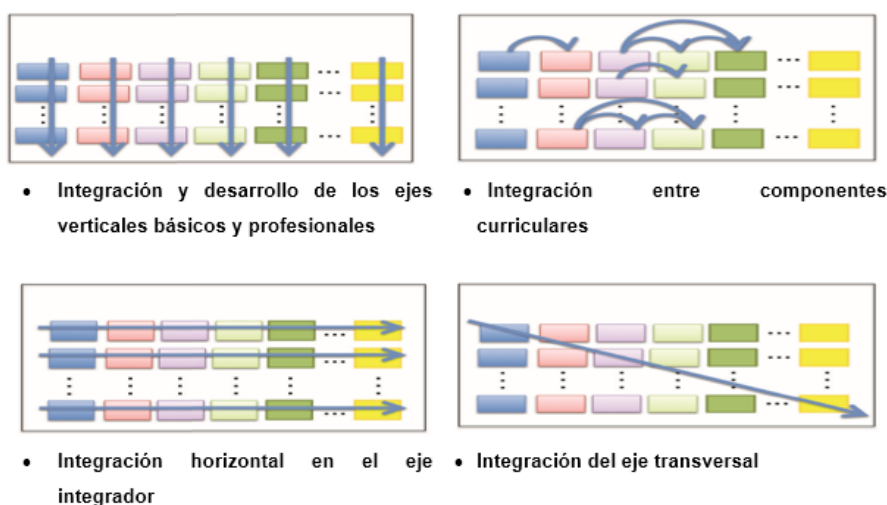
- Integración y desarrollo de los ejes verticales básicos y profesionales

- Integración entre componentes curriculares

- Integración horizontal en el eje integrador

- Integración del eje transversal